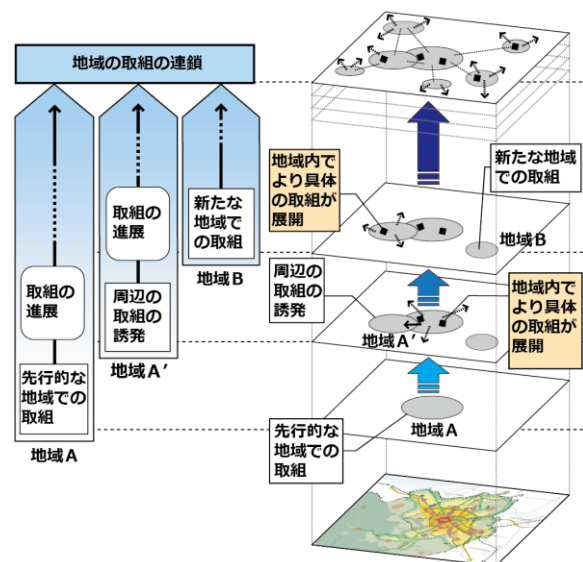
地域の取組の連鎖

取組の進展

先行的な地域での取組

地域A

取組の進展

周辺の取組の誘発

地域A′

新たな地域での取組

地域B

地域内でより具体の取組が展開

新たな地域での取組

地域B

周辺の取組の誘発

地域内でより具体の取組が展開

地域A′

先行的な地域での取組

地域A